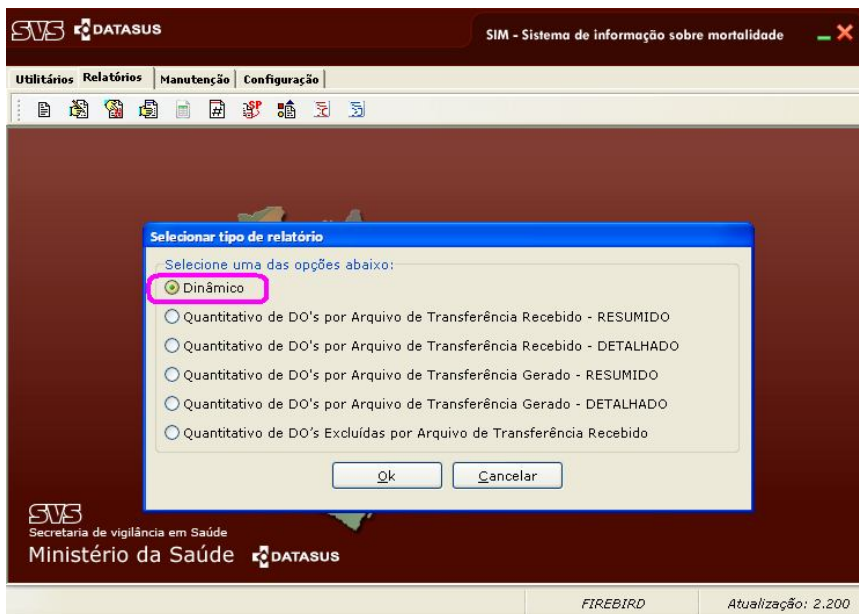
SVS DATASUS

SIM - Sistema de informação sobre mortalidade

Utilitários Relatórios Manutenção Configuração

Selecionar tipo de relatório

Selecione uma das opções abaixo:

Dinâmico

Quantitativo de DO's por Arquivo de Transferência Recebido - RESUMIDO

Quantitativo de DO's por Arquivo de Transferência Recebido - DETALHADO

Quantitativo de DO's por Arquivo de Transferência Gerado - RESUMIDO

Quantitativo de DO's por Arquivo de Transferência Gerado - DETALHADO

Quantitativo de DO's Excluídas por Arquivo de Transferência Recebido

Ok Cancelar

SVS
Secretaria de vigilância em Saúde
Ministério da Saúde DATASUS

FIREBIRD Atualização: 2.200